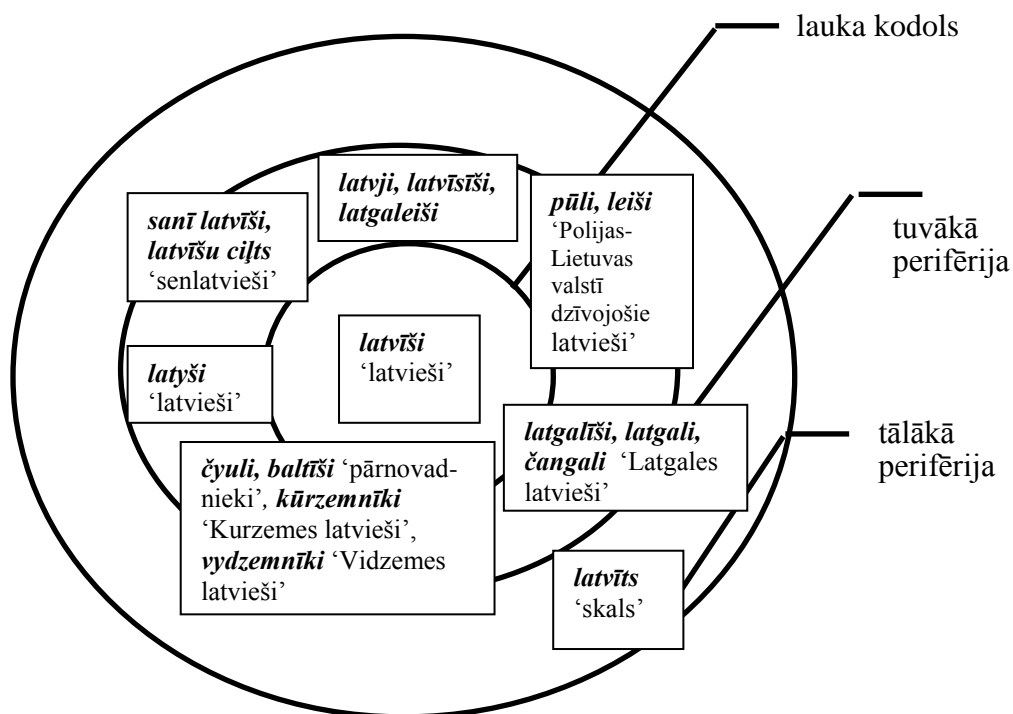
lauka kodols

tuvākā perifērija

tālākā perifērija

latvji, latvīsīši, latgaleiši

sanī latvīši, latvīšu ciļts 'senlatvieši'

pūli, leiši 'Polijas-Lietuvas valstī dzīvojošie latvieši'

latvīši 'latvieši'

latyši 'latvieši'

latgalīši, latgali, čangali 'Latgales latvieši'

čyuli, baltīši 'pārnovadnieki', kūrzemnīki 'Kurzemes latvieši', vydzemnīki 'Vidzemes latvieši'

latvīts 'skals'